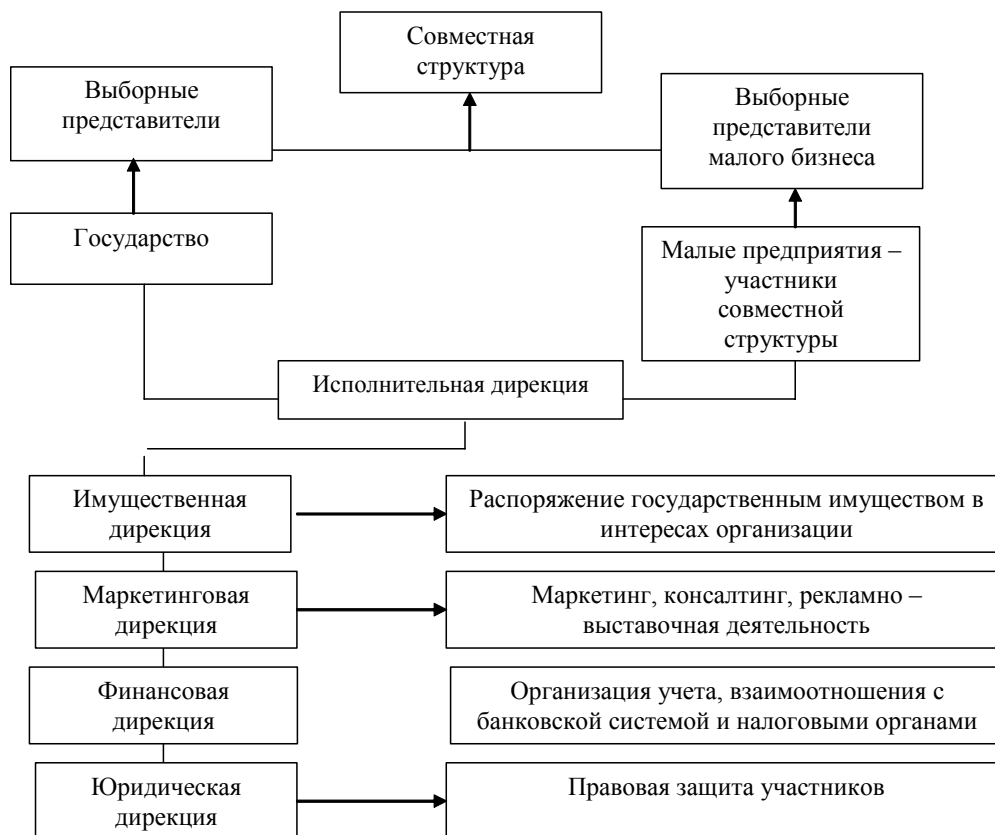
Совместная структура

Выборные представители

Выборные представители малого бизнеса

Государство

Малые предприятия – участники совместной структуры

Исполнительная дирекция

Имущественная дирекция

Распоряжение государственным имуществом в интересах организации

Маркетинговая дирекция

Маркетинг, консалтинг, рекламно – выставочная деятельность

Финансовая дирекция

Организация учета, взаимоотношения с банковской системой и налоговыми органами

Юридическая дирекция

Правовая защита участников